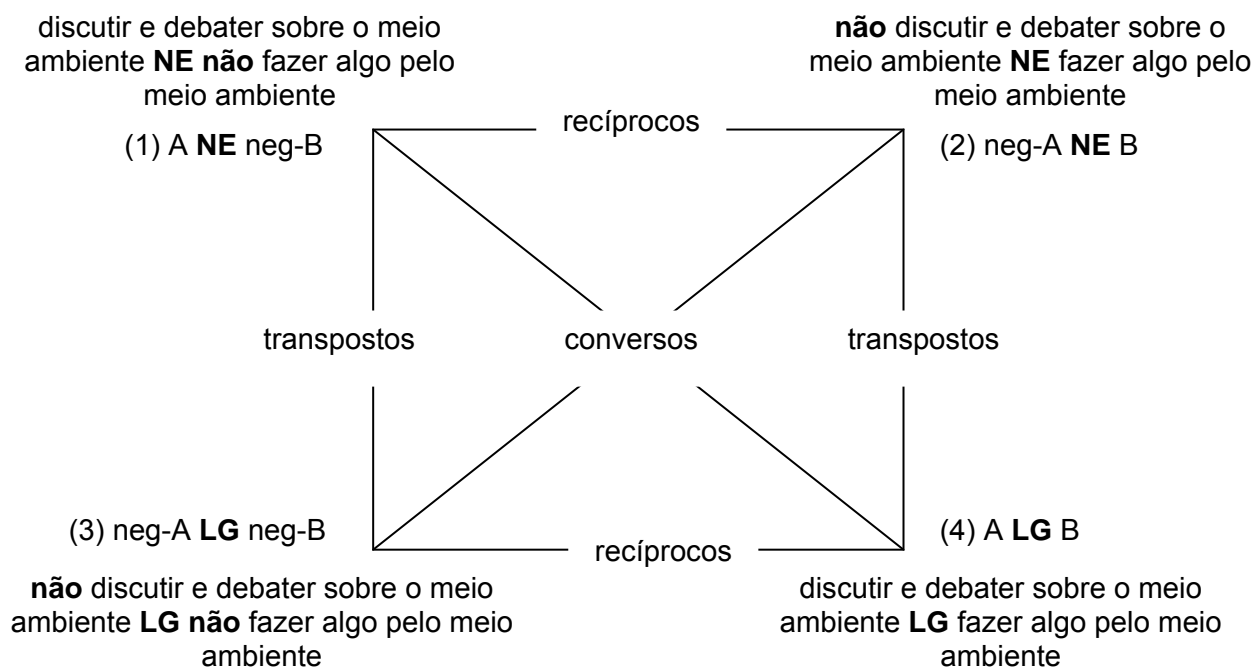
discutir e debater sobre o meio ambiente **NE não** fazer algo pelo meio ambiente

**não** discutir e debater sobre o meio ambiente **NE** fazer algo pelo meio ambiente

(1) A **NE** neg-B

recíprocos

(2) neg-A **NE** B

transpostos

conversos

transpostos

(3) neg-A **LG** neg-B

recíprocos

(4) A **LG** B

**não** discutir e debater sobre o meio ambiente **LG não** fazer algo pelo meio ambiente

discutir e debater sobre o meio ambiente **LG** fazer algo pelo meio ambiente